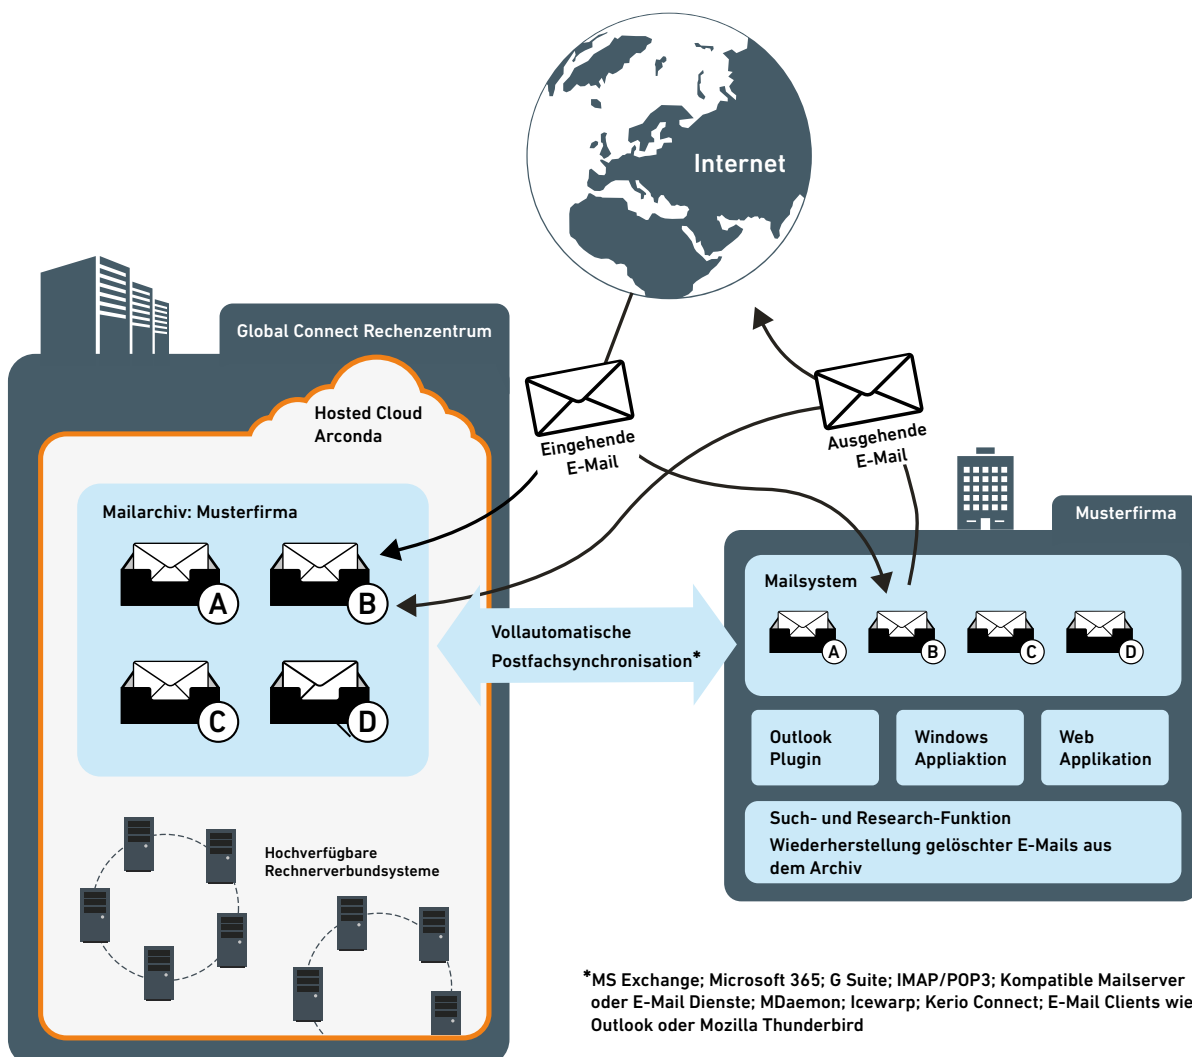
Internet

Global Connect Rechenzentrum

Hosted Cloud Arconda

Eingehende E-Mail

Ausgehende E-Mail

Mailarchiv: Musterfirma

A B C D

Vollautomatische Postfachsynchronisation*

Musterfirma

Mailsystem

A B C D

Outlook Plugin

Windows Appliaktion

Web Applikation

Such- und Research-Funktion
Wiederherstellung gelöschter E-Mails aus dem Archiv

Hochverfügbare Rechnerverbundsysteme

*MS Exchange; Microsoft 365; G Suite; IMAP/POP3; Kompatible Mailserver oder E-Mail Dienste; MDaemon; Icewarp; Kerio Connect; E-Mail Clients wie Outlook oder Mozilla Thunderbird